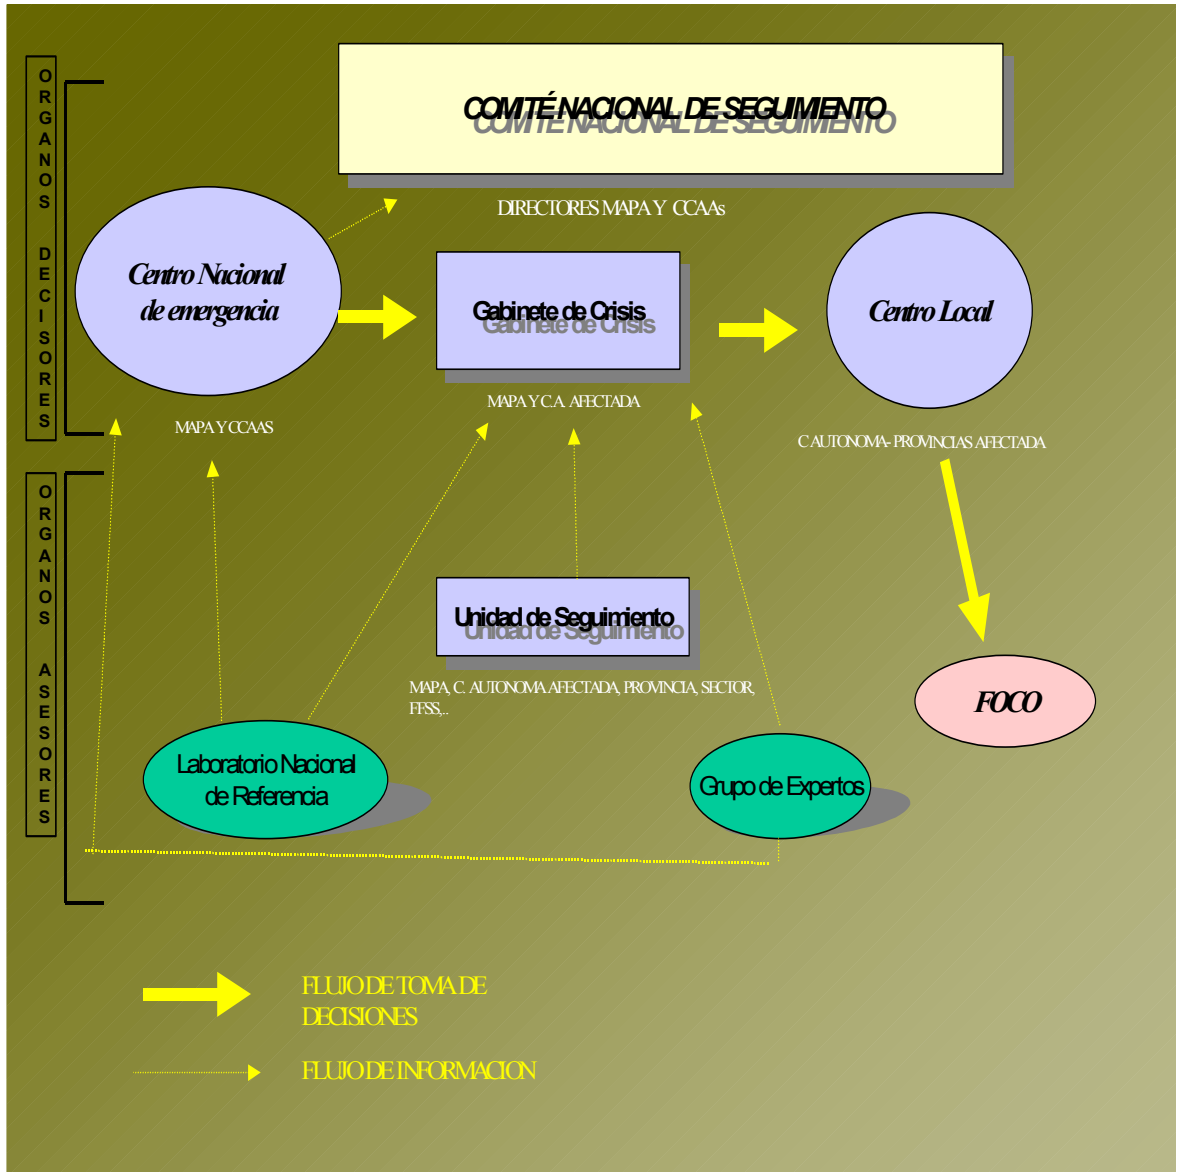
ORGANOS DECISORES

COMITÉ NACIONAL DE SEGUIMIENTO

DIRECTORES MAPA Y CCAAs

Centro Nacional de emergencia

MAPA Y CCAAS

Gabinete de Crisis

MAPA Y C.A. AFECTADA

Centro Local

C AUTONOMA- PROVINCIAS AFECTADA

ORGANOS ASESORES

Unidad de Seguimiento

MAPA, C. AUTONOMA AFECTADA, PROVINCIA, SECTOR, FFSS,..

FOCO

Laboratorio Nacional de Referencia

Grupo de Expertos

FLUJO DE TOMA DE DECISIONES

FLUJO DE INFORMACION